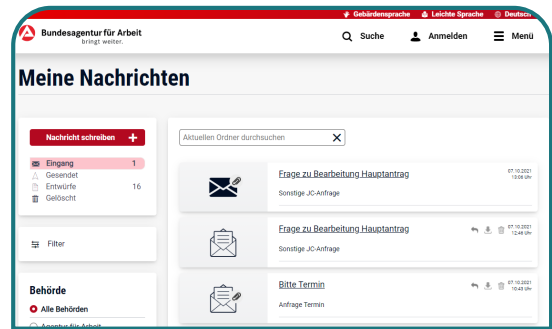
Gebärdensprache Leichte Sprache Deutsch

Bundesagentur für Arbeit
bringt weiter.

Suche Anmelden Menü

Meine Nachrichten

Nachricht schreiben +

Eingang 1
Gesendet
Entwürfe 16
Gelöscht

Filter

Behörde

Alle Behörden
Agentur für Arbeit

Aktuellen Ordner durchsuchen

Frage zu Bearbeitung Hauptantrag
Sonstige JC-Anfrage
07.10.2021 13:06 Uhr

Frage zu Bearbeitung Hauptantrag
Sonstige JC-Anfrage
07.10.2021 12:46 Uhr

Bitte Termin
Anfrage Termin
07.10.2021 10:43 Uhr